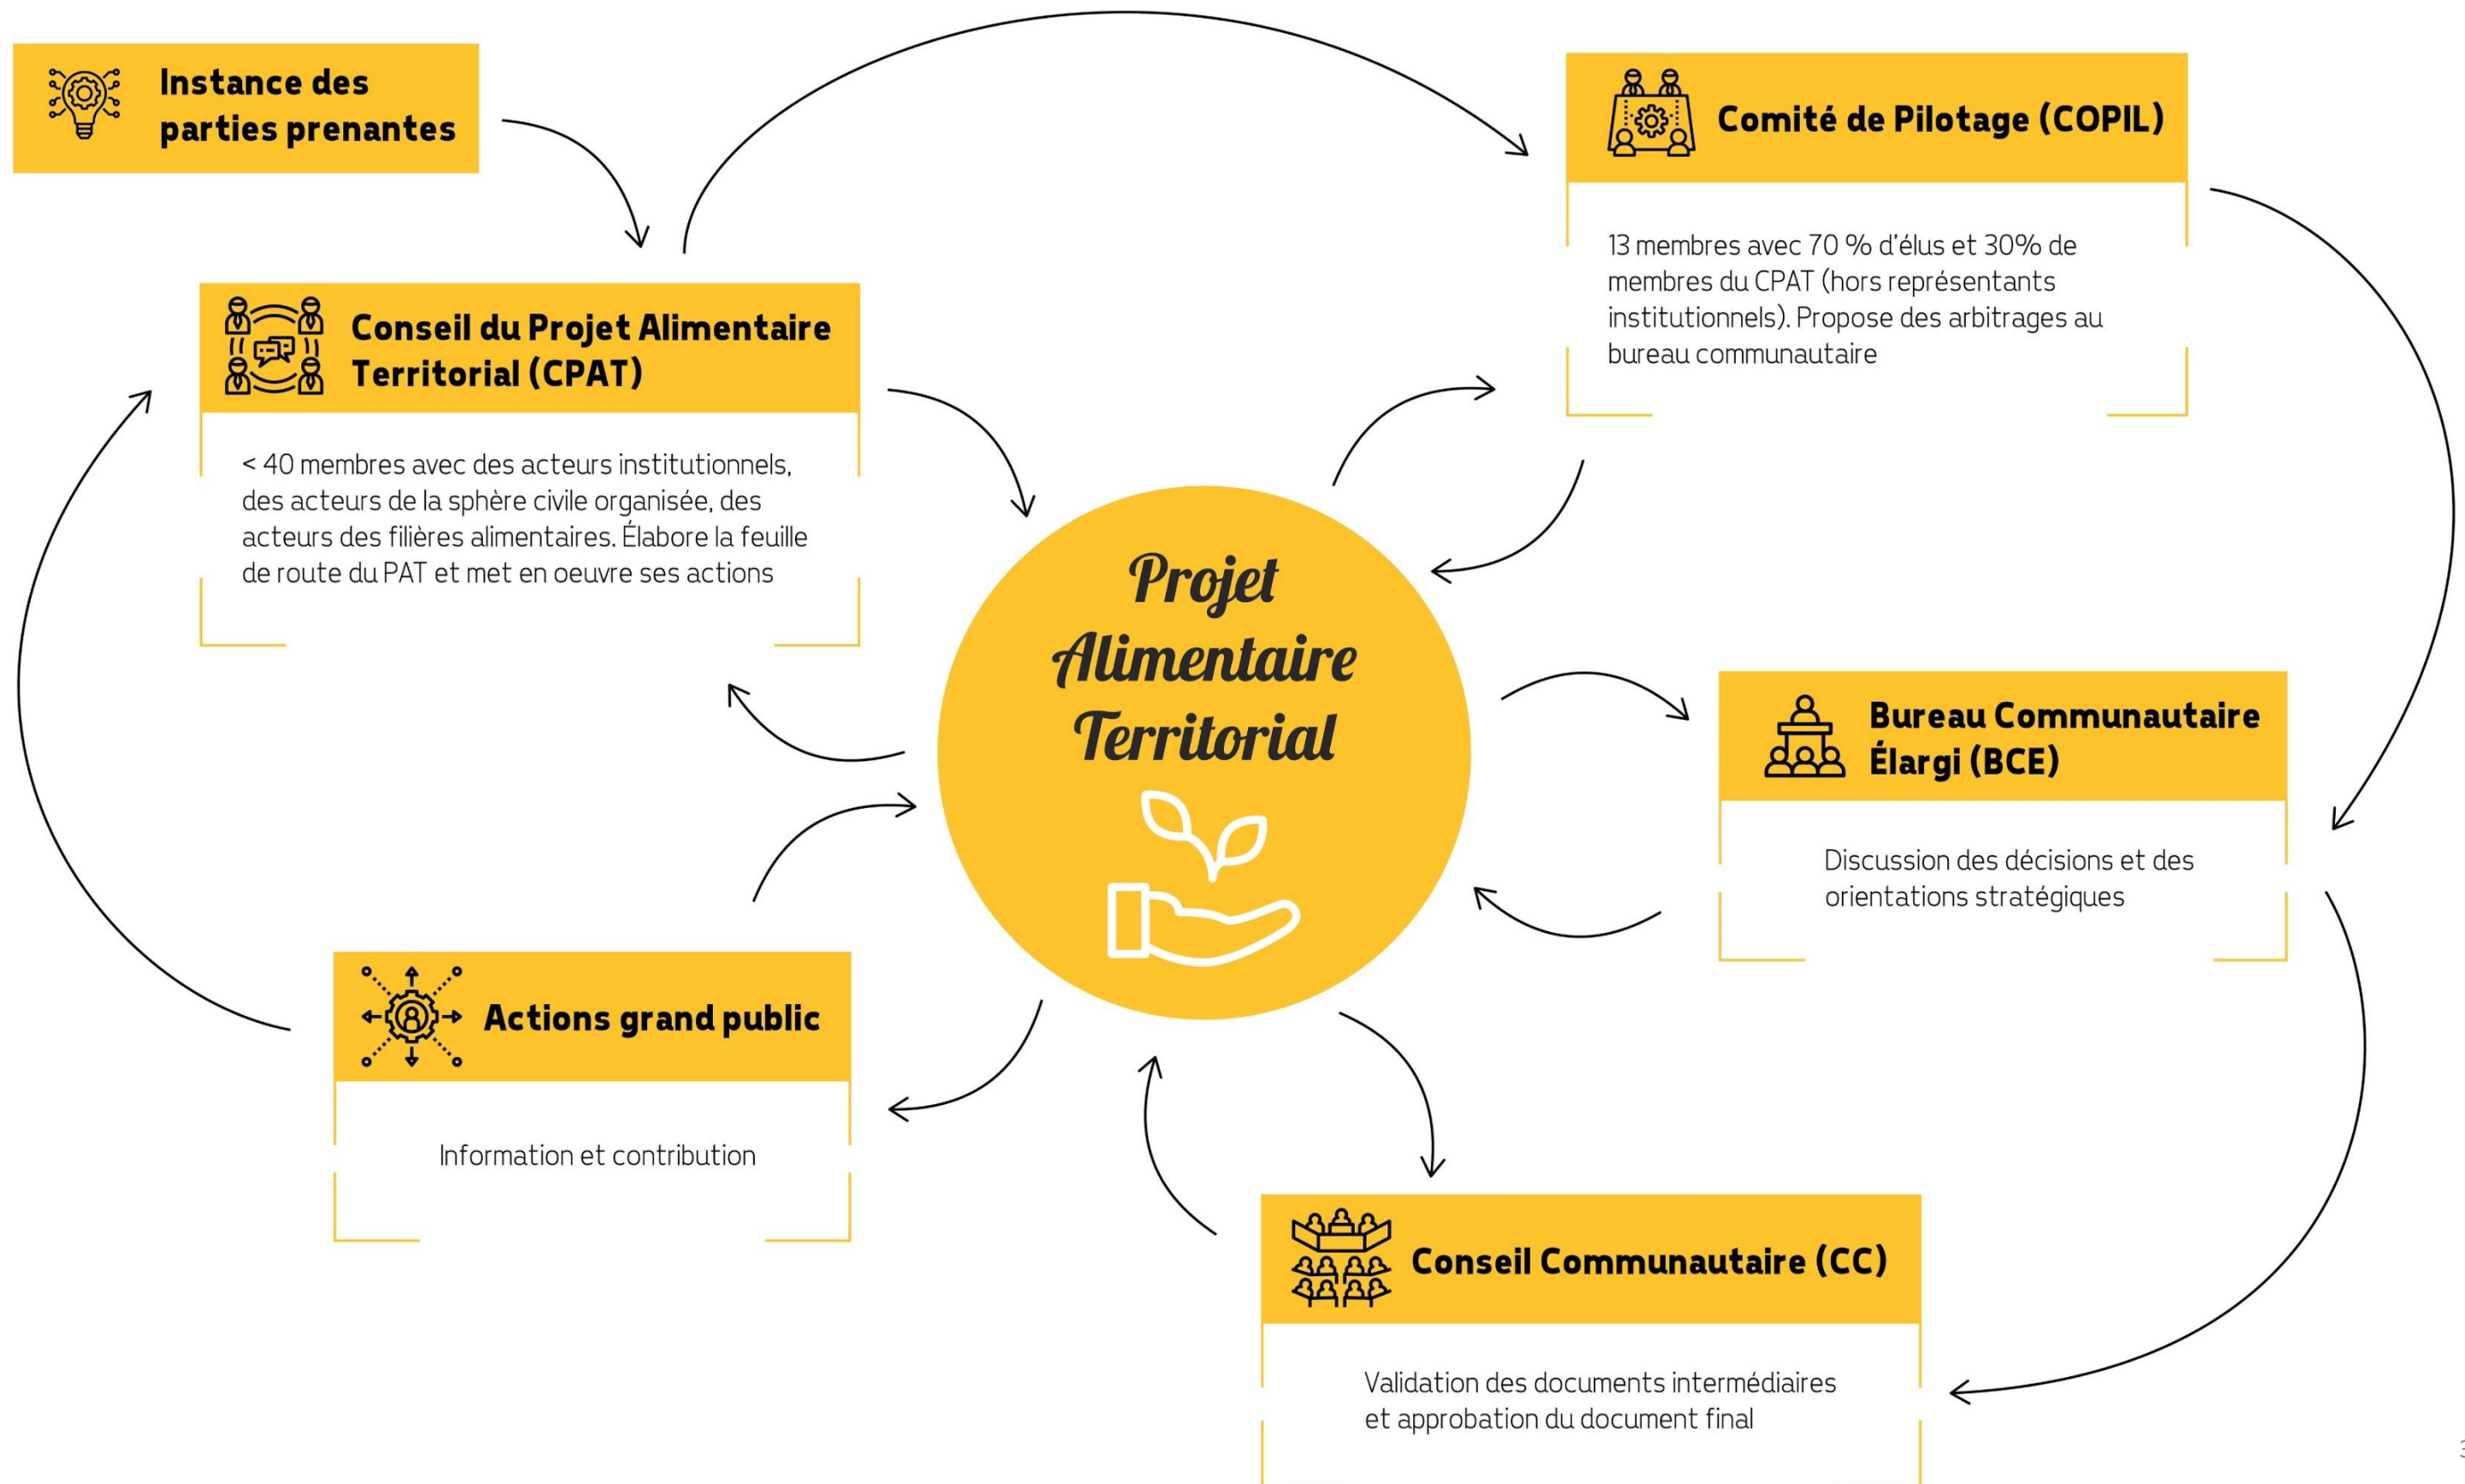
Instance des parties prenantes

Comité de Pilotage (COPIL)

13 membres avec 70 % d'élus et 30% de membres du CPAT (hors représentants institutionnels). Propose des arbitrages au bureau communautaire

Conseil du Projet Alimentaire Territorial (CPAT)

< 40 membres avec des acteurs institutionnels, des acteurs de la sphère civile organisée, des acteurs des filières alimentaires. Élabore la feuille de route du PAT et met en oeuvre ses actions

Projet Alimentaire Territorial

Bureau Communautaire Élargi (BCE)

Discussion des décisions et des orientations stratégiques

Actions grand public

Information et contribution

Conseil Communautaire (CC)

Validation des documents intermédiaires et approbation du document final